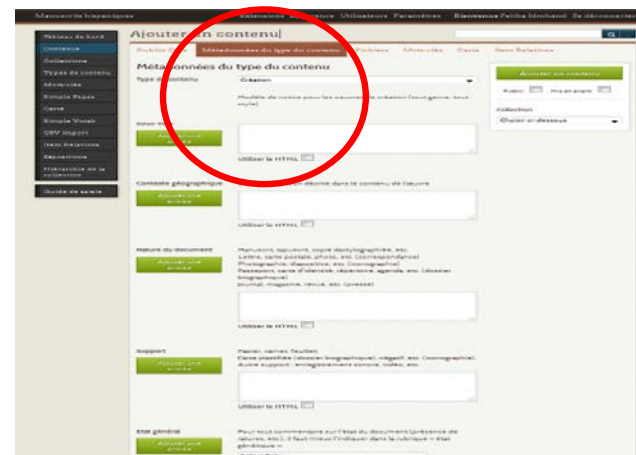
Manuscrits hispaniques Extensions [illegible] Utilisateurs Paramètres Bienvenue Fatiha Idmhand Se déconnecter

Tableau de bord
Contenus
Collections
Types de contenu
Mots-clés
Simple Pages
Carte
Simple Vocab
CSV Import
Item Relations
Expositions
Hiérarchie de la collection
Guide de saisie

Ajouter un contenu

Dublin Core Métadonnées du type du contenu Fichiers Mots-clés Carte Item Relations

Métadonnées du type du contenu

Type de contenu Création

Modèle de notice pour les oeuvres de création (tout genre, tout style)

Sous-titre
Ajouter une entrée
Utiliser le HTML

Contexte géographique
Ajouter une entrée
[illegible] décrite dans le contenu de l'oeuvre
Utiliser le HTML

Nature du document
Ajouter une entrée
Manuscrit, tapuscrit, copie dactylographiée, etc.
Lettre, carte postale, photo, etc. (correspondance)
Photographie, diapositive, etc. (iconographie)
Passeport, carte d'identité, répertoire, agenda, etc. (dossier biographique)
Journal, magazine, revue, etc. (presse)
Utiliser le HTML

Support
Ajouter une entrée
Papier, carnet, feuillet.
Carte plastifiée (dossier biographique), négatif, etc. (iconographie).
Autre support : enregistrement sonore, vidéo, etc.
Utiliser le HTML

Etat général
Ajouter une entrée
Pour tout commentaire sur l'état du document (présence de ratures, etc.). Il faut mieux l'indiquer dans la rubrique « Etat génétique ».

Ajouter un contenu
Public Mis en avant
Collection
Choisir ci-dessous